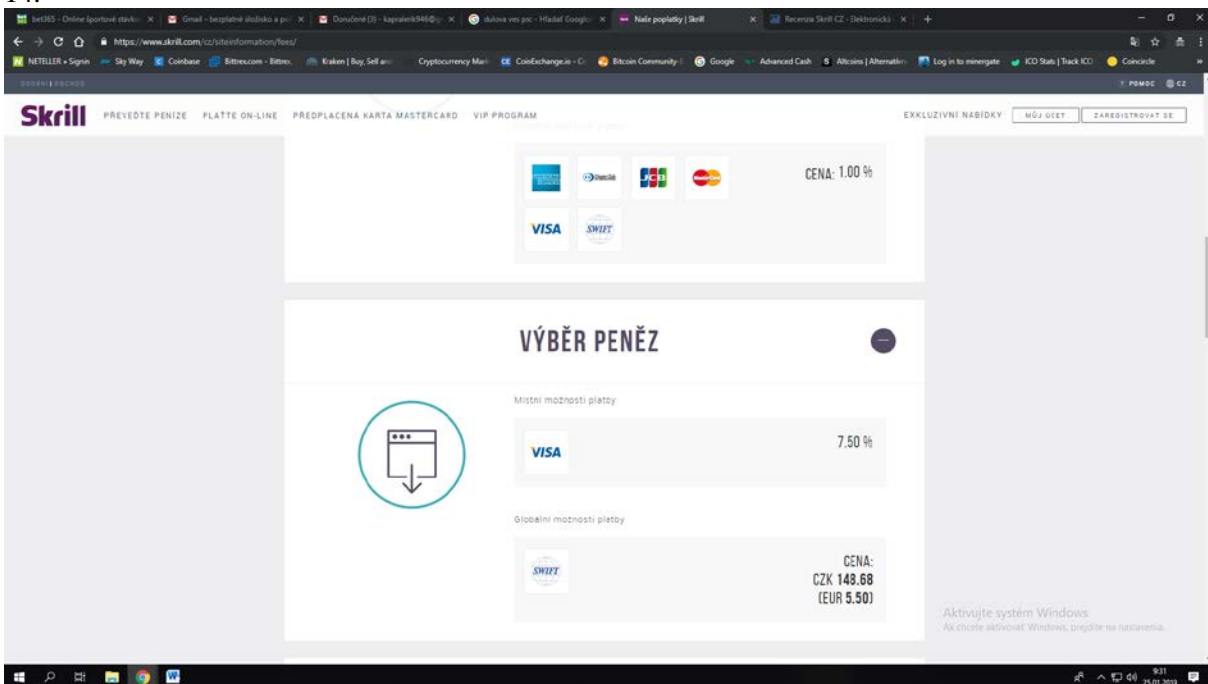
bet365 - Online športové stávk | Gmail - bezplatné úložisko a p | Doručené (3) - kapralenk946@ | dulova ves psc - Hľadať Googl | Naše poplatky | Skrill | Recenze Skrill CZ - Elektronická

https://www.skrill.com/cz/siteinformation/fees/

NETELLER » Signin | Sky Way | Coinbase | Bittrex.com - Bittrex | Kraken | Buy, Sell an | Cryptocurrency Mark | CoinExchange.io - C | Bitcoin Community | Google | Advanced Cash | Altcoins | Alternativ | Log in to minergate | ICO Stats | Track ICO | Coincircle

OSOBNÍ | OBCHOD

? POMOC CZ

Skrill PŘEVEĎTE PENÍZE PLAŤTE ON-LINE PŘEDPLACENÁ KARTA MASTERCARD VIP PROGRAM

EXKLUZIVNÍ NABÍDKY MŮJ ÚČET ZAREGISTROVAT SE

VISA SWIFT

CENA: 1.00 %

VÝBĚR PENĚZ

Místní možnosti platby

VISA

7.50 %

Globální možnosti platby

SWIFT

CENA:
CZK 148.68
(EUR 5.50)

Aktivujte systém Windows
Ak chcete aktivovať Windows, prejdite na nastavenia.

9:31
25.01.2019